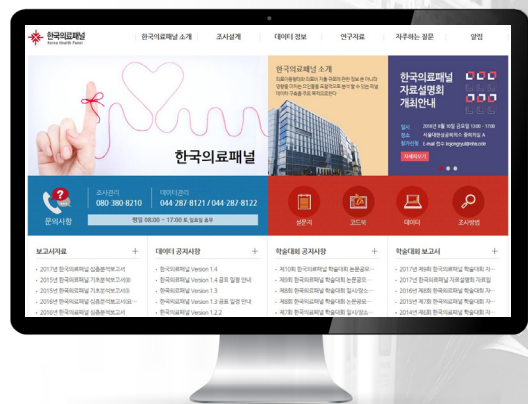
한국의료패널
Korea Health Panel

한국의료패널 소개 | 조사설계 | 데이터 정보 | 연구자료 | 자주하는 질문 | 알림

한국의료패널

한국의료패널 소개

한국의료패널 자료설명회 개최안내

일시
장소
참가신청

자세히보기

문의사항

조사관리
080-380-8210

데이터관리
044-287-8121 / 044-287-8122

평일 08:00 ~ 17:00 토,일요일 휴무

설문지

코드북

데이터

조사방법

보고서자료 +
2017년 한국의료패널 심층분석보고서
2016년 한국의료패널 기초분석보고서
2015년 한국의료패널 기초분석보고서
2016년 한국의료패널 심층분석보고서
2016년 한국의료패널 심층분석보고서

데이터 공지사항 +
한국의료패널 Version 1.4
한국의료패널 Version 1.4 공표 일정 안내
한국의료패널 Version 1.3
한국의료패널 Version 1.3 공표 일정 안내
한국의료패널 Version 1.2.2

학술대회 공지사항 +
제10회 한국의료패널 학술대회
제9회 한국의료패널 학술대회
제8회 한국의료패널 학술대회
제8회 한국의료패널 학술대회
제7회 한국의료패널 학술대회

학술대회 보고서 +
2017년 제9회 한국의료패널 학술대회
2017년 한국의료패널 자료설명회
2016년 제8회 한국의료패널 학술대회
2015년 제7회 한국의료패널 학술대회
2014년 제6회 한국의료패널 학술대회